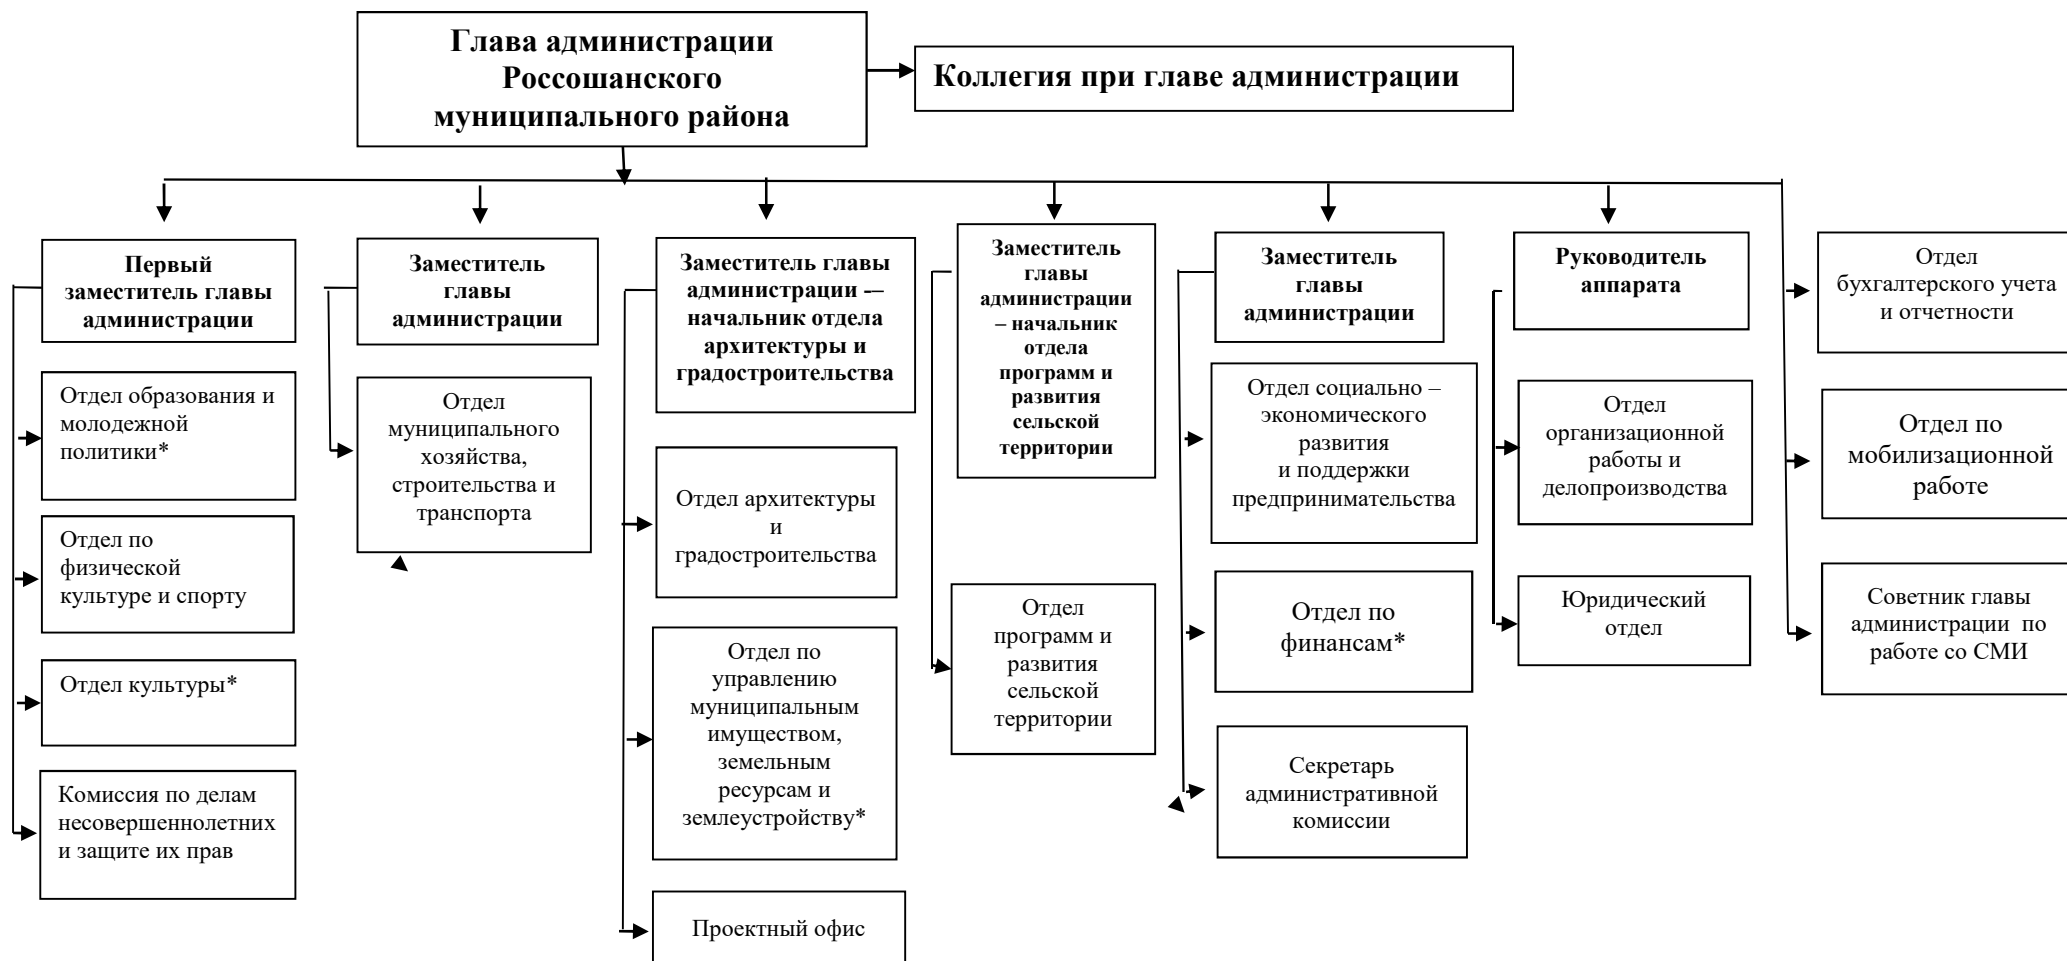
Глава администрации Россошанского муниципального района

Коллегия при главе администрации

Первый заместитель главы администрации

Отдел образования и молодежной политики*

Отдел по физической культуре и спорту

Отдел культуры*

Комиссия по делам несовершеннолетних и защите их прав

Заместитель главы администрации

Отдел муниципального хозяйства, строительства и транспорта

Заместитель главы администрации –– начальник отдела архитектуры и градостроительства

Отдел архитектуры и градостроительства

Отдел по управлению муниципальным имуществом, земельным ресурсам и землеустройству*

Проектный офис

Заместитель главы администрации – начальник отдела программ и развития сельской территории

Отдел программ и развития сельской территории

Заместитель главы администрации

Отдел социально – экономического развития и поддержки предпринимательства

Отдел по финансам*

Секретарь административной комиссии

Руководитель аппарата

Отдел организационной работы и делопроизводства

Юридический отдел

Отдел бухгалтерского учета и отчетности

Отдел по мобилизационной работе

Советник главы администрации по работе со СМИ